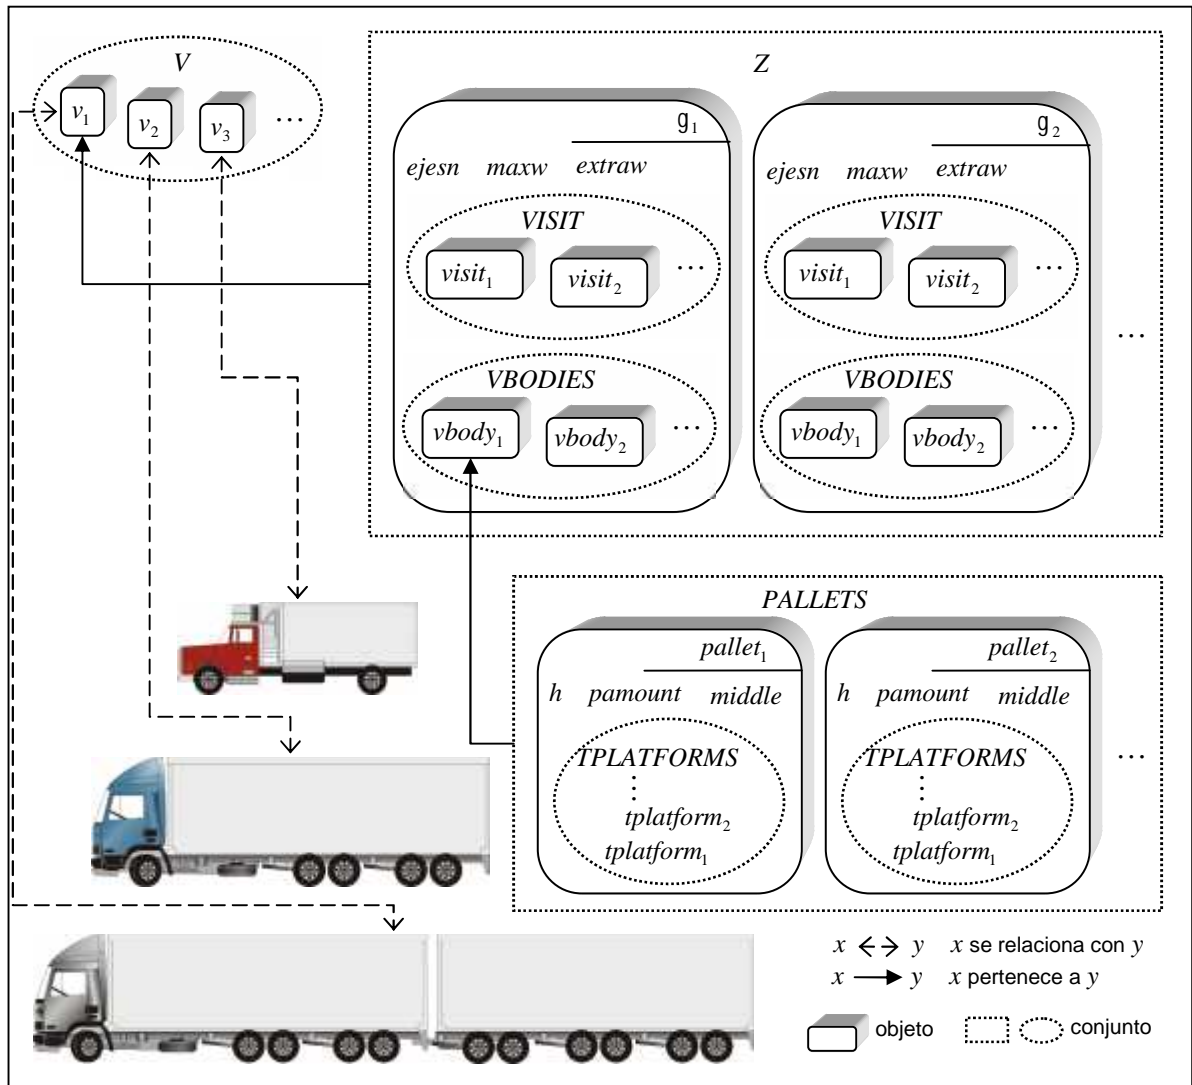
$V$

$v_1$ $v_2$ $v_3$ …

$Z$

$g_1$

$ejesn$ $maxw$ $extraw$

$VISIT$

$visit_1$ $visit_2$ …

$VBODIES$

$vbody_1$ $vbody_2$ …

$g_2$

$ejesn$ $maxw$ $extraw$

$VISIT$

$visit_1$ $visit_2$ …

$VBODIES$

$vbody_1$ $vbody_2$ …

…

$PALLETS$

$pallet_1$

$h$ $pamount$ $middle$

$TPLATFORMS$

⋮

$tplatform_2$

$tplatform_1$

$pallet_2$

$h$ $pamount$ $middle$

$TPLATFORMS$

⋮

$tplatform_2$

$tplatform_1$

…

$x \leftrightarrow y$ $x$ se relaciona con $y$

$x \rightarrow y$ $x$ pertenece a $y$

objeto conjunto